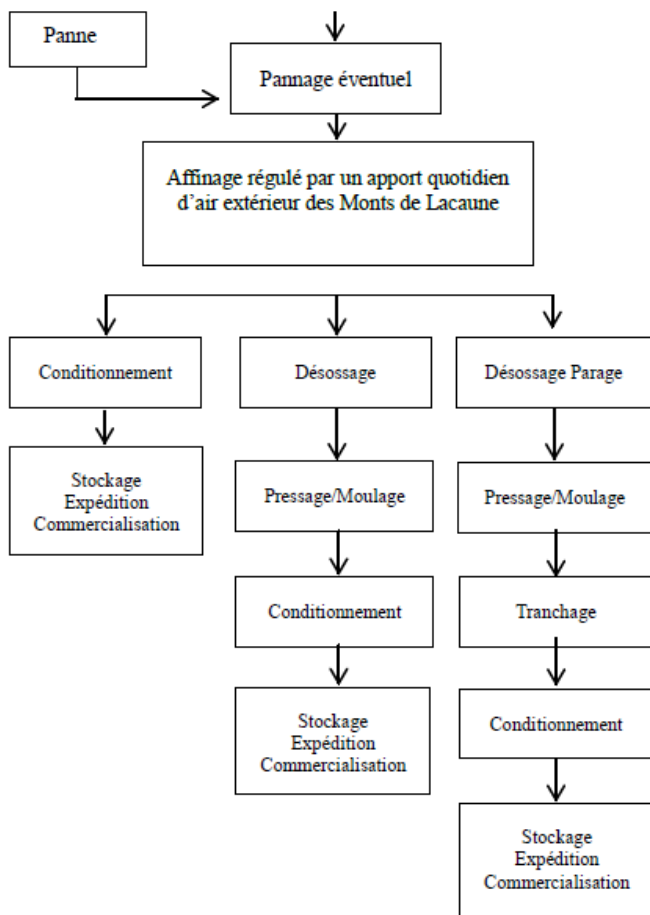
Panne

Pannage éventuel

Affinage régulé par un apport quotidien d'air extérieur des Monts de Lacaune

Conditionnement

Stockage
Expédition
Commercialisation

Désossage

Pressage/Moulage

Conditionnement

Stockage
Expédition
Commercialisation

Désossage Parage

Pressage/Moulage

Tranchage

Conditionnement

Stockage
Expédition
Commercialisation